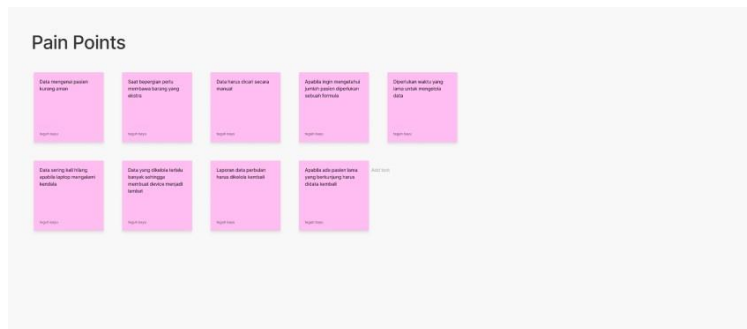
Pain Points

Data mengenai pasien kurang aman

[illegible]

Saat bepergian perlu membawa barang yang ekstra

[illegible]

Data harus dicari secara manual

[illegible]

Apabila ingin mengetahui jumlah pasien diperlukan sebuah formula

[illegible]

Diperlukan waktu yang lama untuk mengelola data

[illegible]

Data sering kali hilang apabila laptop mengalami kendala

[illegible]

Data yang dikelola terlalu banyak sehingga membuat device menjadi lambat

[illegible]

Laporan data perbulan harus dikelola kembali

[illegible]

Apabila ada pasien lama yang berkunjung harus ditulis kembali

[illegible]

Add tag